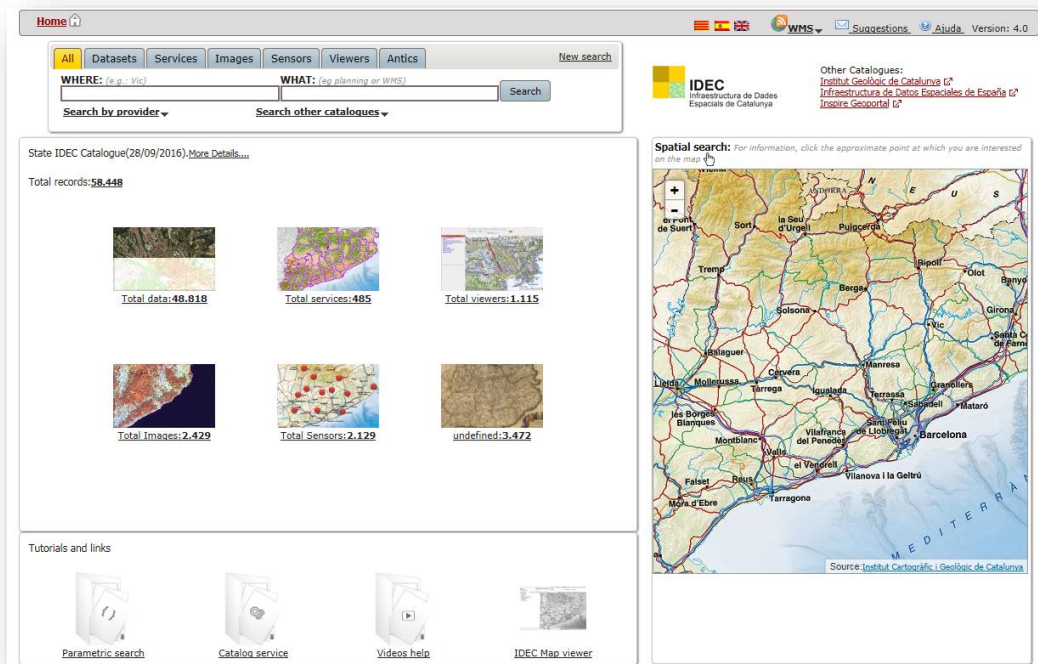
Home

WMS Suggestions Ajuda Version: 4.0

All | Datasets | Services | Images | Sensors | Viewers | Antics

New search

WHERE: (e.g.: Vic)

WHAT: (eg planning or WMS)

Search

Search by provider

Search other catalogues

IDEC
Infraestructura de Dades Espacials de Catalunya

Other Catalogues:
Institut Geològic de Catalunya
Infraestructura de Datos Espaciales de España
Inspire Geoportal

State IDEC Catalogue(28/09/2016).More Details....

Total records:58.448

Total data:48.818

Total services:485

Total viewers:1.115

Total Images:2.429

Total Sensors:2.129

undefined:3.472

Spatial search: For information, click the approximate point at which you are interested on the map

+
-

ANDORRA
FRANÇA
el Pont de Suert
Sort
la Seu d'Urgell
Puigcerdà
Tremp
Ripoll
Olot
Banyo
Berga
Solsona
Vic
Girona
Santa C de Farne
Balaguer
Manresa
Cervera
Lleida
Mollerussa
Tàrrega
Igualada
Granollers
Terrassa
Sabadell
Mataró
les Borges Blanques
Sant Feliu de Llobregat
Barcelona
Montblanc
Vilafranca del Penedès
Valls
el Vendrell
Vilanova i la Geltrú
Reus
Falset
Tarragona
Móra d'Ebre
MEDITERRÀ

Source:Institut Cartogràfic i Geològic de Catalunya

Tutorials and links

Parametric search

Catalog service

Videos help

IDEC Map viewer